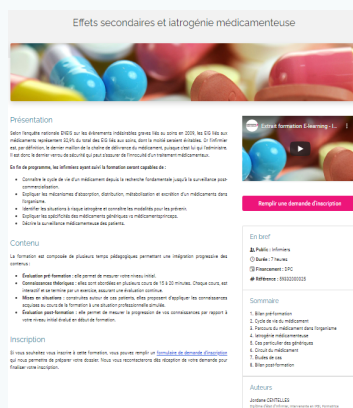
Effets secondaires et iatrogénie médicamenteuse

Présentation

Selon l'enquête nationale ENEIS sur les évènements indésirables graves liés au soins en 2009, les EIG liés aux médicaments représentent 32,9% du total des EIG liés aux soins, dont la moitié seraient évitables. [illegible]

En fin de programme, les infirmiers ayant suivi la formation seront capables de :

Connaitre le cycle de vie d'un médicament depuis la recherche fondamentale jusqu'à la surveillance post-commercialisation.
Expliquer les mécanismes d'absorption, distribution, métabolisation et excrétion d'un médicament dans l'organisme.
Identifier les situations à risque iatrogène et connaître les modalités pour les prévenir.
Expliquer les spécificités des médicaments génériques vs médicaments princeps.
Décrire la surveillance médicamenteuse des patients.

Contenu

La formation est composée de plusieurs temps pédagogiques permettant une intégration progressive des contenus :

Évaluation pré-formation : elle permet de mesurer votre niveau initial.
Connaissances théoriques : elles sont abordées en plusieurs cours de 10 à 20 minutes. Chaque cours, est interactif et se termine par un exercice, assurant une évaluation continue.
Mises en situations : construites autour de cas patients, elles proposent d'appliquer les connaissances acquises au cours de la formation à une situation professionnelle simulée.
Évaluation post-formation : elle permet de mesurer la progression de vos connaissances par rapport à votre niveau initial évalué en début de formation.

Inscription

Si vous souhaitez vous inscrire à cette formation, vous pouvez remplir un formulaire de demande d'inscription qui vous permettra de préparer votre dossier. Nous vous recontacterons dès réception de votre demande pour finaliser votre inscription.

Extrait formation E-learning - I...

Remplir une demande d'inscription

En bref

Public : Infirmiers
Durée : 7 heures
Financement : DPC
Référence : 99032000025

Sommaire

1. Bilan préformation
2. Cycle de vie du médicament
3. Parcours du médicament dans l'organisme
4. Iatrogénie médicamenteuse
5. Cas particulier des génériques
6. Circuit du médicament
7. Études de cas
8. Bilan postformation

Auteurs

Jordane CENTELLES
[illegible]